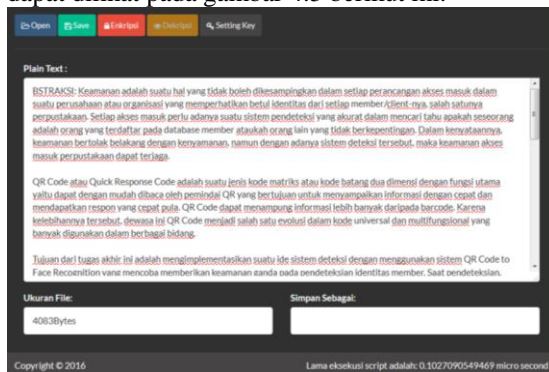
dapat dilihat pada gambar 4.5 berikut ini.

Open Save Enkripsi Dekripsi Setting Key

Plain Text :

BSTRAKSI: Keamanan adalah suatu hal yang tidak boleh dikesampingkan dalam setiap perancangan akses masuk dalam suatu perusahaan atau organisasi yang memperhatikan betul identitas dari setiap member/client-nya, salah satunya perpustakaan. Setiap akses masuk perlu adanya suatu sistem pendeteksi yang akurat dalam mencari tahu apakah seseorang adalah orang yang terdaftar pada database member ataukah orang lain yang tidak berkepentingan. Dalam kenyataannya, keamanan bertolak belakang dengan kenyamanan, namun dengan adanya sistem deteksi tersebut, maka keamanan akses masuk perpustakaan dapat terjaga.

QR Code atau Quick Response Code adalah suatu jenis kode matriks atau kode batang dua dimensi dengan fungsi utama yaitu dapat dengan mudah dibaca oleh pemindai QR yang bertujuan untuk menyampaikan informasi dengan cepat dan mendapatkan respon yang cepat pula. QR Code dapat menampung informasi lebih banyak daripada barcode. Karena kelebihannya tersebut, dewasa ini QR Code menjadi salah satu evolusi dalam kode universal dan multifungsional yang banyak digunakan dalam berbagai bidang.

Tujuan dari tugas akhir ini adalah mengimplementasikan suatu ide sistem deteksi dengan menggunakan sistem QR Code to Face Recognition yang mencoba memberikan keamanan ganda pada pendeteksian identitas member. Saat pendeteksian,

Ukuran File:
4083Bytes

Simpan Sebagai:

Copyright © 2016

Lama eksekusi script adalah: 0.1027090549469 micro second